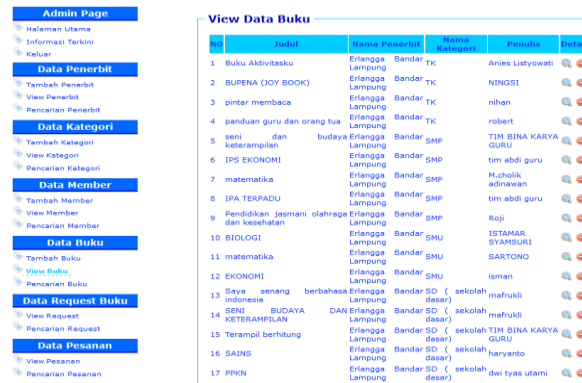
Admin Page
Halaman Utama
Informasi Terkini
Keluar

Data Penerbit
Tambah Penerbit
View Penerbit
Pencarian Penerbit

Data Kategori
Tambah Kategori
View Kategori
Pencarian Kategori

Data Member
Tambah Member
View Member
Pencarian Member

Data Buku
Tambah Buku
View Buku
Pencarian Buku

Data Request Buku
View Request
Pencarian Request

Data Pesanan
View Pesanan
Pencarian Pesanan

View Data Buku

| NO | Judul | Nama Penerbit | Nama Kategori | Penulis | Deta |
|---|---|---|---|---|---|
| 1 | Buku Aktivitasku | Erlangga Bandar Lampung | TK | Anies Listyowati | |
| 2 | BUPENA (JOY BOOK) | Erlangga Bandar Lampung | TK | NINGSI | |
| 3 | pintar membaca | Erlangga Bandar Lampung | TK | nihan | |
| 4 | panduan guru dan orang tua | Erlangga Bandar Lampung | TK | robert | |
| 5 | seni dan budaya keterampilan | Erlangga Bandar Lampung | SMP | TIM BINA KARYA GURU | |
| 6 | IPS EKONOMI | Erlangga Bandar Lampung | SMP | tim abdi guru | |
| 7 | matematika | Erlangga Bandar Lampung | SMP | M.cholik adinawan | |
| 8 | IPA TERPADU | Erlangga Bandar Lampung | SMP | tim abdi guru | |
| 9 | Pendidikan jasmani olahraga dan kesehatan | Erlangga Bandar Lampung | SMP | Roji | |
| 10 | BIOLOGI | Erlangga Bandar Lampung | SMU | ISTAMAR SYAMSURI | |
| 11 | matematika | Erlangga Bandar Lampung | SMU | SARTONO | |
| 12 | EKONOMI | Erlangga Bandar Lampung | SMU | isman | |
| 13 | Saya senang berbahasa indonesia | Erlangga Bandar Lampung | SD ( sekolah dasar) | mafrukli | |
| 14 | SENI BUDAYA DAN KETERAMPILAN | Erlangga Bandar Lampung | SD ( sekolah dasar) | mafrukli | |
| 15 | Terampil berhitung | Erlangga Bandar Lampung | SD ( sekolah dasar) | TIM BINA KARYA GURU | |
| 16 | SAINS | Erlangga Bandar Lampung | SD ( sekolah dasar) | haryanto | |
| 17 | PPKN | Erlangga Bandar Lampung | SD ( sekolah dasar) | dwi tyas utami | |